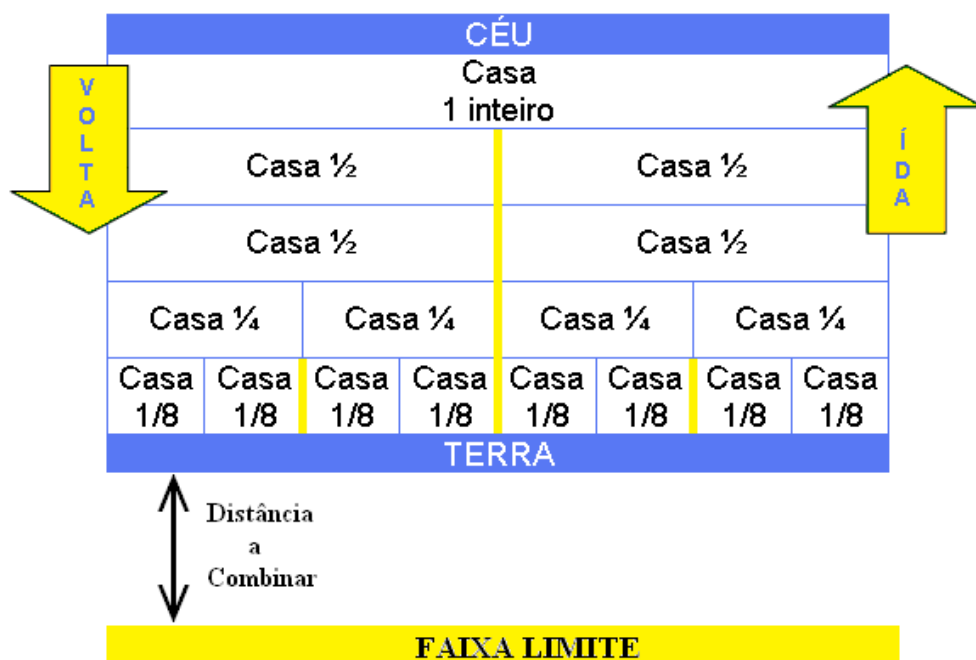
CÉU

VOLTA

Casa
1 inteiro

ÍDA

| Casa ½ | Casa ½ |
|---|---|
| Casa ½ | Casa ½ |

| Casa ¼ | Casa ¼ | Casa ¼ | Casa ¼ |
|---|---|---|---|

| Casa 1/8 | Casa 1/8 | Casa 1/8 | Casa 1/8 | Casa 1/8 | Casa 1/8 | Casa 1/8 | Casa 1/8 |
|---|---|---|---|---|---|---|---|

TERRA

Distância a Combinar

FAIXA LIMITE